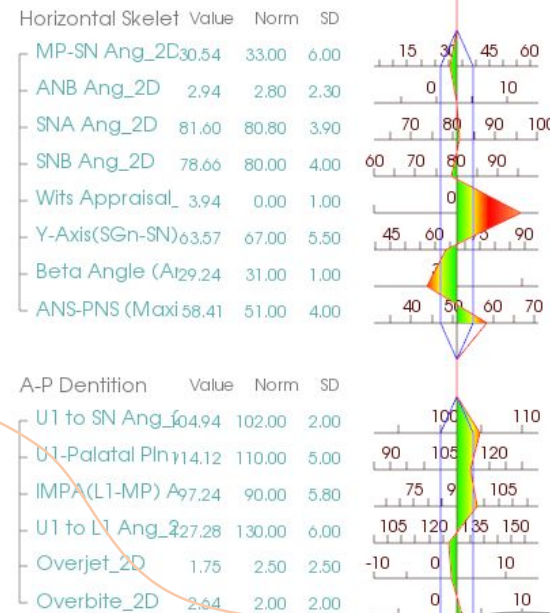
Horizontal Skelet Value Norm SD

| | Value | Norm | SD | |
|---|---|---|---|---|
| MP-SN Ang_2D | 30.54 | 33.00 | 6.00 | 15 30 45 60 |
| ANB Ang_2D | 2.94 | 2.80 | 2.30 | 0 10 |
| SNA Ang_2D | 81.60 | 80.80 | 3.90 | 70 80 90 100 |
| SNB Ang_2D | 78.66 | 80.00 | 4.00 | 60 70 80 90 |
| Wits Appraisal_ | 3.94 | 0.00 | 1.00 | 0 |
| Y-Axis(SGn-SN) | 63.57 | 67.00 | 5.50 | 45 60 90 |
| Beta Angle (A | 29.24 | 31.00 | 1.00 | |
| ANS-PNS (Maxi | 58.41 | 51.00 | 4.00 | 40 50 60 70 |

A-P Dentition Value Norm SD

| | Value | Norm | SD | |
|---|---|---|---|---|
| U1 to SN Ang_ | 104.94 | 102.00 | 2.00 | 100 110 |
| U1-Palatal Pln | 114.12 | 110.00 | 5.00 | 90 105 120 |
| IMPA(L1-MP) A | 97.24 | 90.00 | 5.80 | 75 9 105 |
| U1 to L1 Ang_ | 127.28 | 130.00 | 6.00 | 105 120 135 150 |
| Overjet_2D | 1.75 | 2.50 | 2.50 | -10 0 10 |
| Overbite_2D | 2.64 | 2.00 | 2.00 | 0 10 |